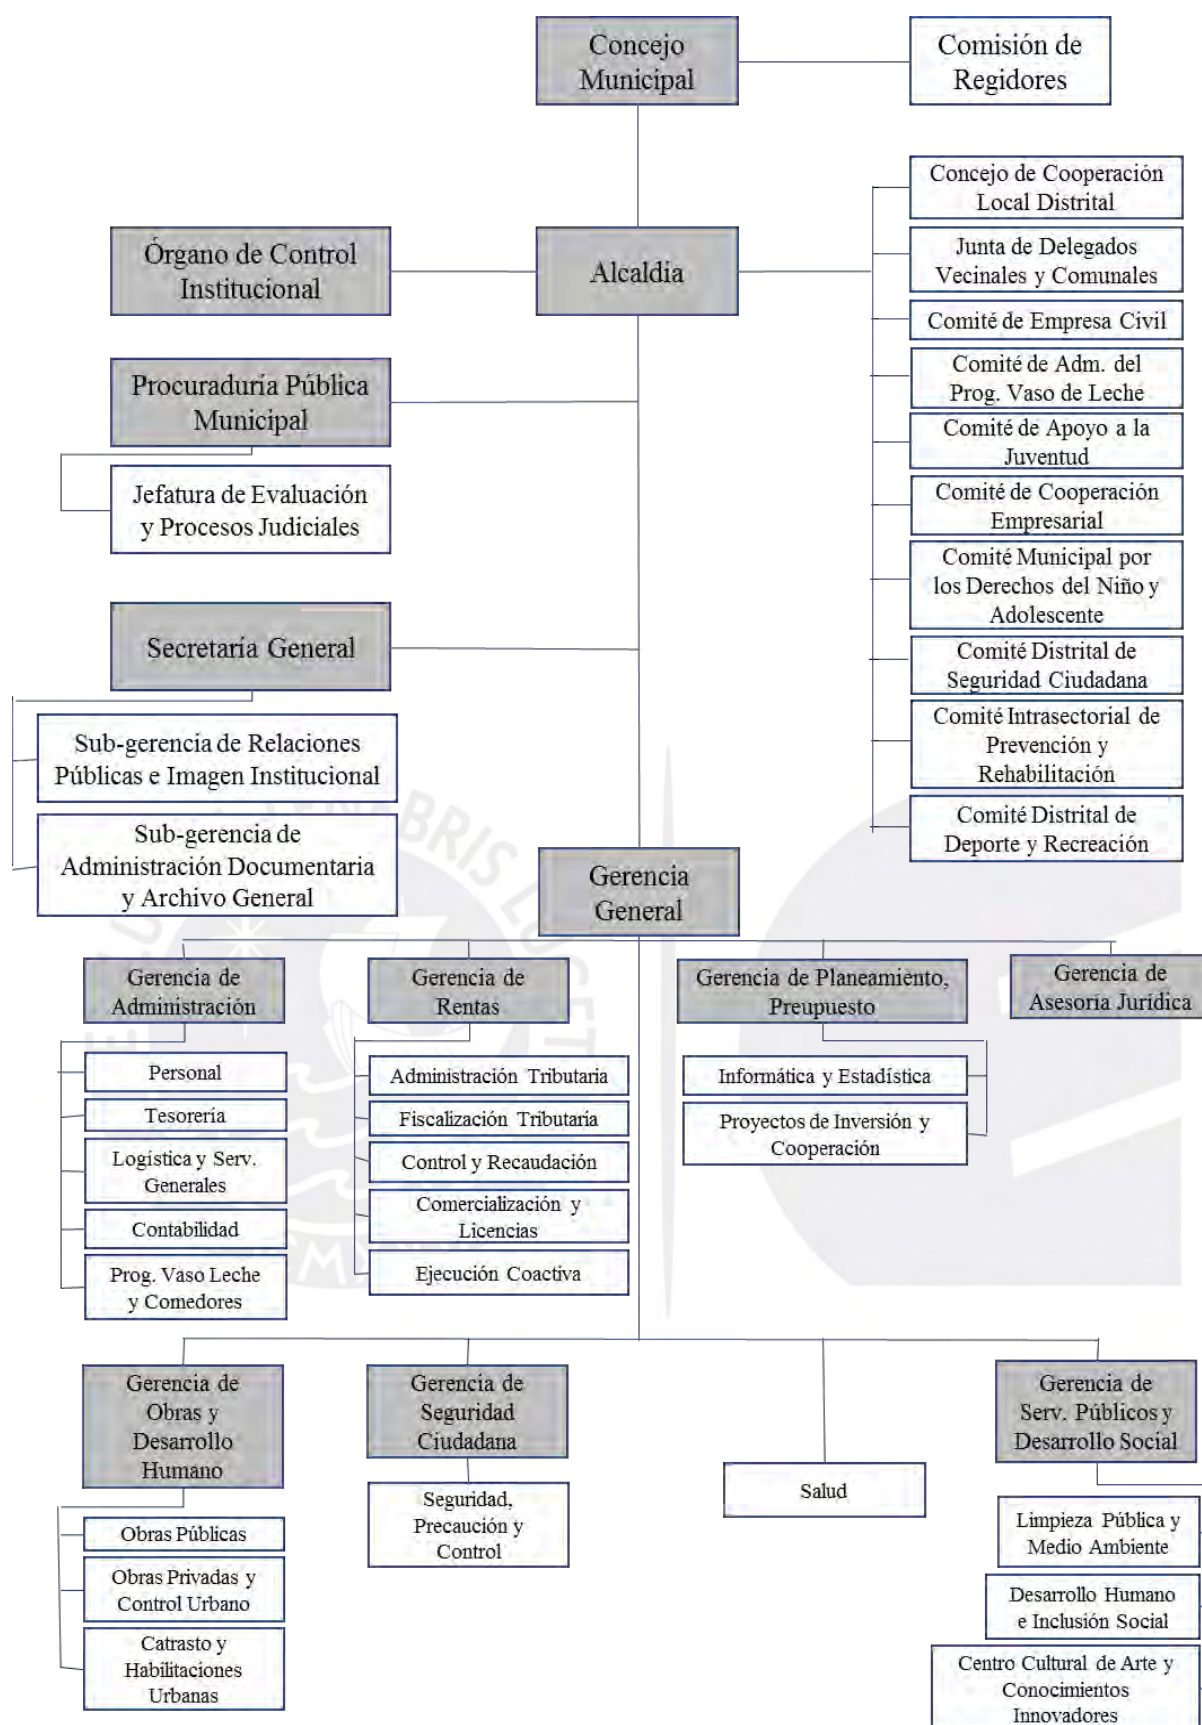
Concejo Municipal

Comisión de Regidores

Concejo de Cooperación Local Distrital

Órgano de Control Institucional

Alcaldia

Junta de Delegados Vecinales y Comunales

Comité de Empresa Civil

Procuraduría Pública Municipal

Comité de Adm. del Prog. Vaso de Leche

Jefatura de Evaluación y Procesos Judiciales

Comité de Apoyo a la Juventud

Comité de Cooperación Empresarial

Comité Municipal por los Derechos del Niño y Adolescente

Secretaría General

Comité Distrital de Seguridad Ciudadana

Sub-gerencia de Relaciones Públicas e Imagen Institucional

Comité Intrasectorial de Prevención y Rehabilitación

Sub-gerencia de Administración Documentaria y Archivo General

Comité Distrital de Deporte y Recreación

Gerencia General

Gerencia de Administración

Gerencia de Rentas

Gerencia de Planeamiento, Preupuesto

Gerencia de Asesoría Jurídica

Personal

Tesorería

Logística y Serv. Generales

Contabilidad

Prog. Vaso Leche y Comedores

Administración Tributaria

Fiscalización Tributaria

Control y Recaudación

Comercialización y Licencias

Ejecución Coactiva

Informática y Estadística

Proyectos de Inversión y Cooperación

Gerencia de Obras y Desarrollo Humano

Gerencia de Seguridad Ciudadana

Salud

Gerencia de Serv. Públicos y Desarrollo Social

Obras Públicas

Obras Privadas y Control Urbano

Catrasto y Habilitaciones Urbanas

Seguridad, Precaución y Control

Limpieza Pública y Medio Ambiente

Desarrollo Humano e Inclusión Social

Centro Cultural de Arte y Conocimientos Innovadores